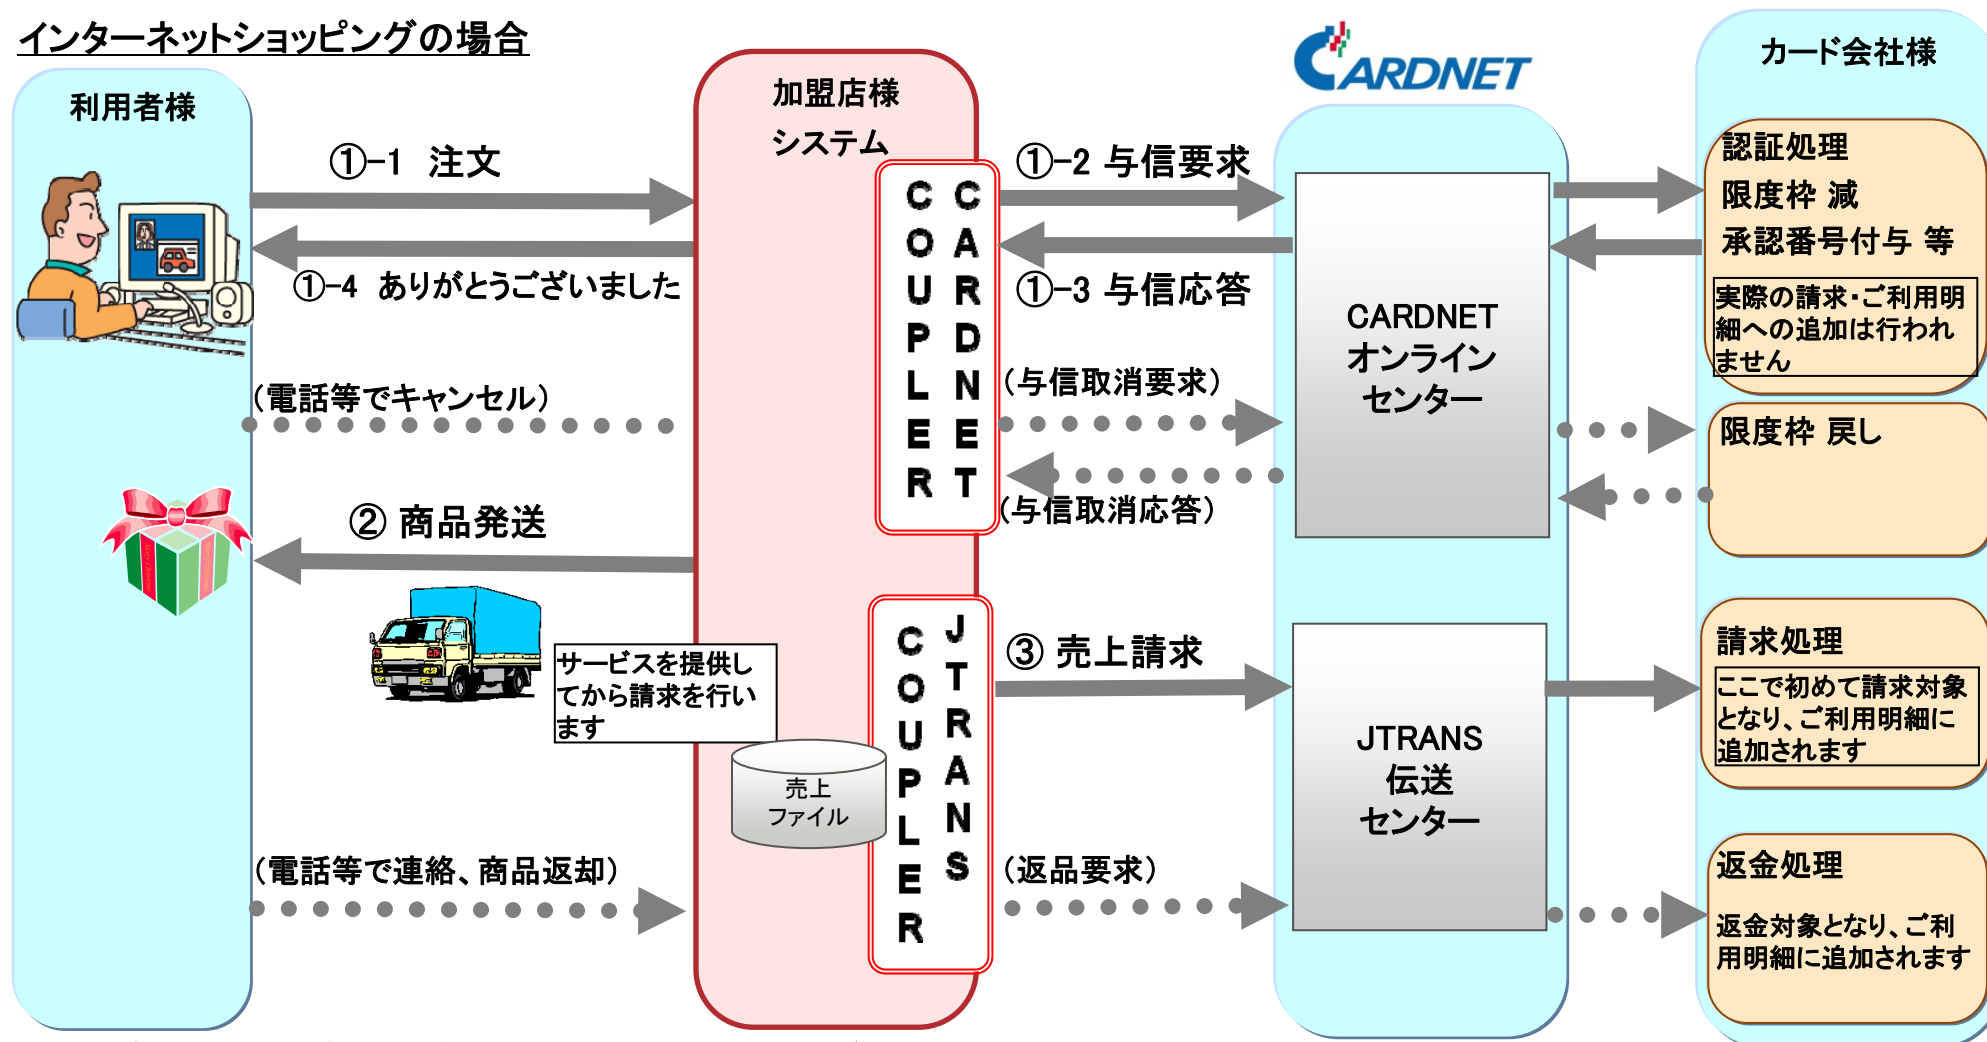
インターネットショッピングの場合

利用者様

①-1 注文

①-4 ありがとうございました

(電話等でキャンセル)

② 商品発送

(電話等で連絡、商品返却)

加盟店様
システム

COUPLER
CARDNET

COUPLER
JTRANS

サービスを提供してから請求を行います

売上
ファイル

①-2 与信要求

①-3 与信応答

(与信取消要求)

(与信取消応答)

③ 売上請求

(返品要求)

CARDNET

CARDNET
オンライン
センター

JTRANS
伝送
センター

カード会社様

認証処理
限度枠 減
承認番号付与 等

実際の請求・ご利用明細への追加は行われません

限度枠 戻し

請求処理

ここで初めて請求対象となり、ご利用明細に追加されます

返金処理

返金対象となり、ご利用明細に追加されます